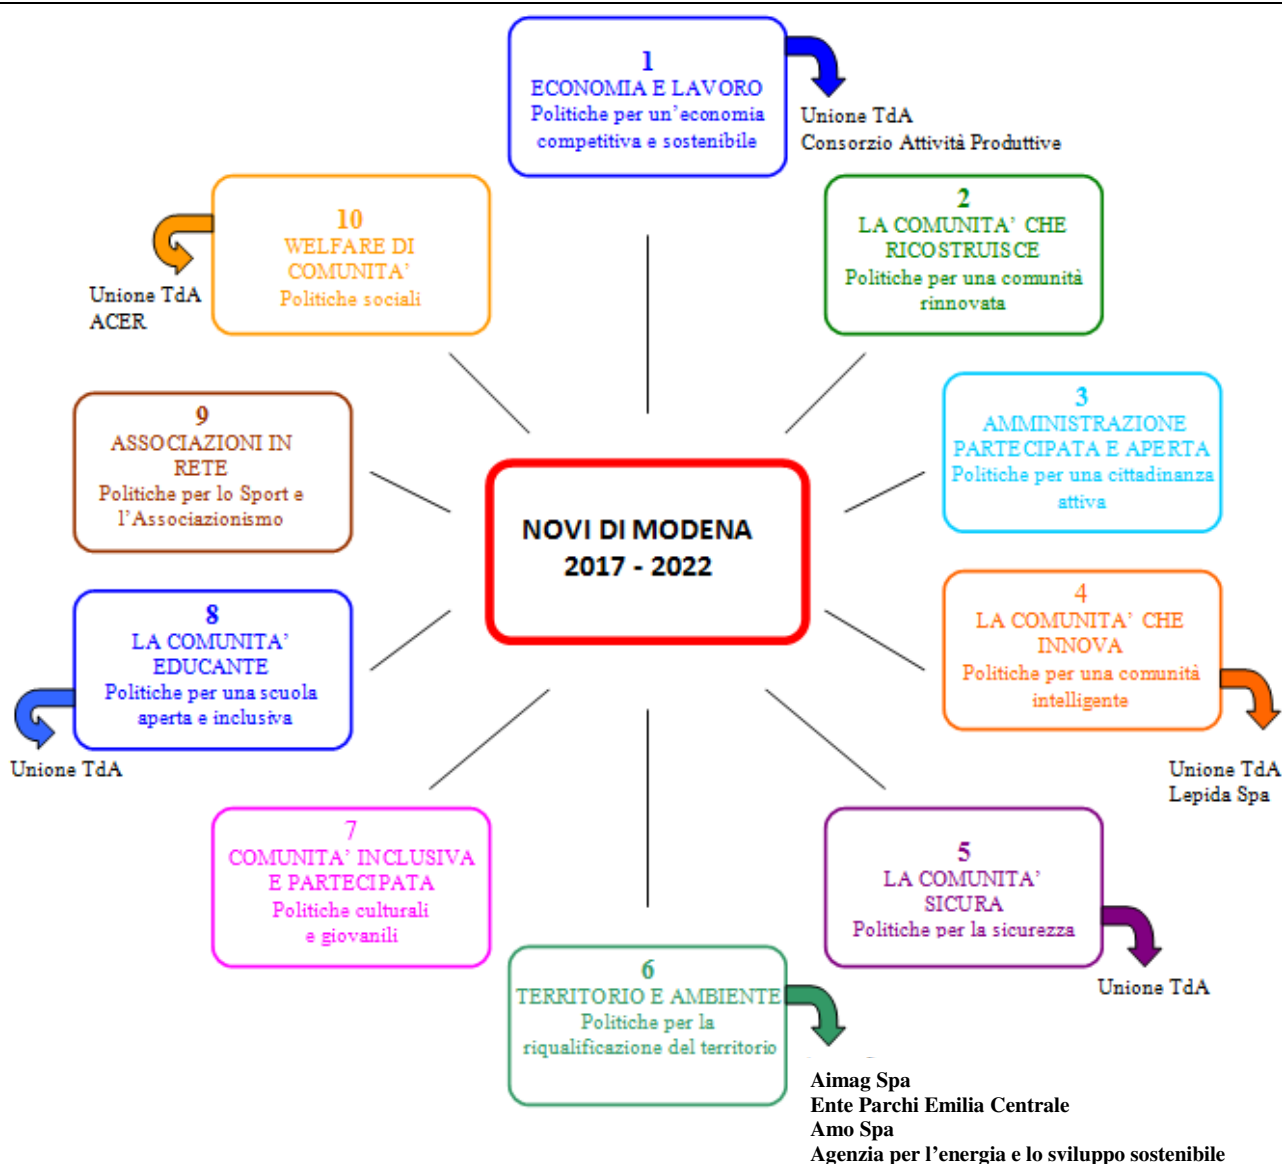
1
ECONOMIA E LAVORO
Politiche per un'economia competitiva e sostenibile

Unione TdA
Consorzio Attività Produttive

10
WELFARE DI COMUNITA'
Politiche sociali

Unione TdA
ACER

2
LA COMUNITA' CHE RICOSTRUISCE
Politiche per una comunità rinnovata

9
ASSOCIAZIONI IN RETE
Politiche per lo Sport e l'Associazionismo

3
AMMINISTRAZIONE PARTECIPATA E APERTA
Politiche per una cittadinanza attiva

NOVI DI MODENA
2017 - 2022

8
LA COMUNITA' EDUCANTE
Politiche per una scuola aperta e inclusiva

Unione TdA

4
LA COMUNITA' CHE INNOVA
Politiche per una comunità intelligente

Unione TdA
Lepida Spa

7
COMUNITA' INCLUSIVA E PARTECIPATA
Politiche culturali e giovanili

5
LA COMUNITA' SICURA
Politiche per la sicurezza

Unione TdA

6
TERRITORIO E AMBIENTE
Politiche per la riqualificazione del territorio

Aimag Spa
Ente Parchi Emilia Centrale
Amo Spa
Agenzia per l'energia e lo sviluppo sostenibile